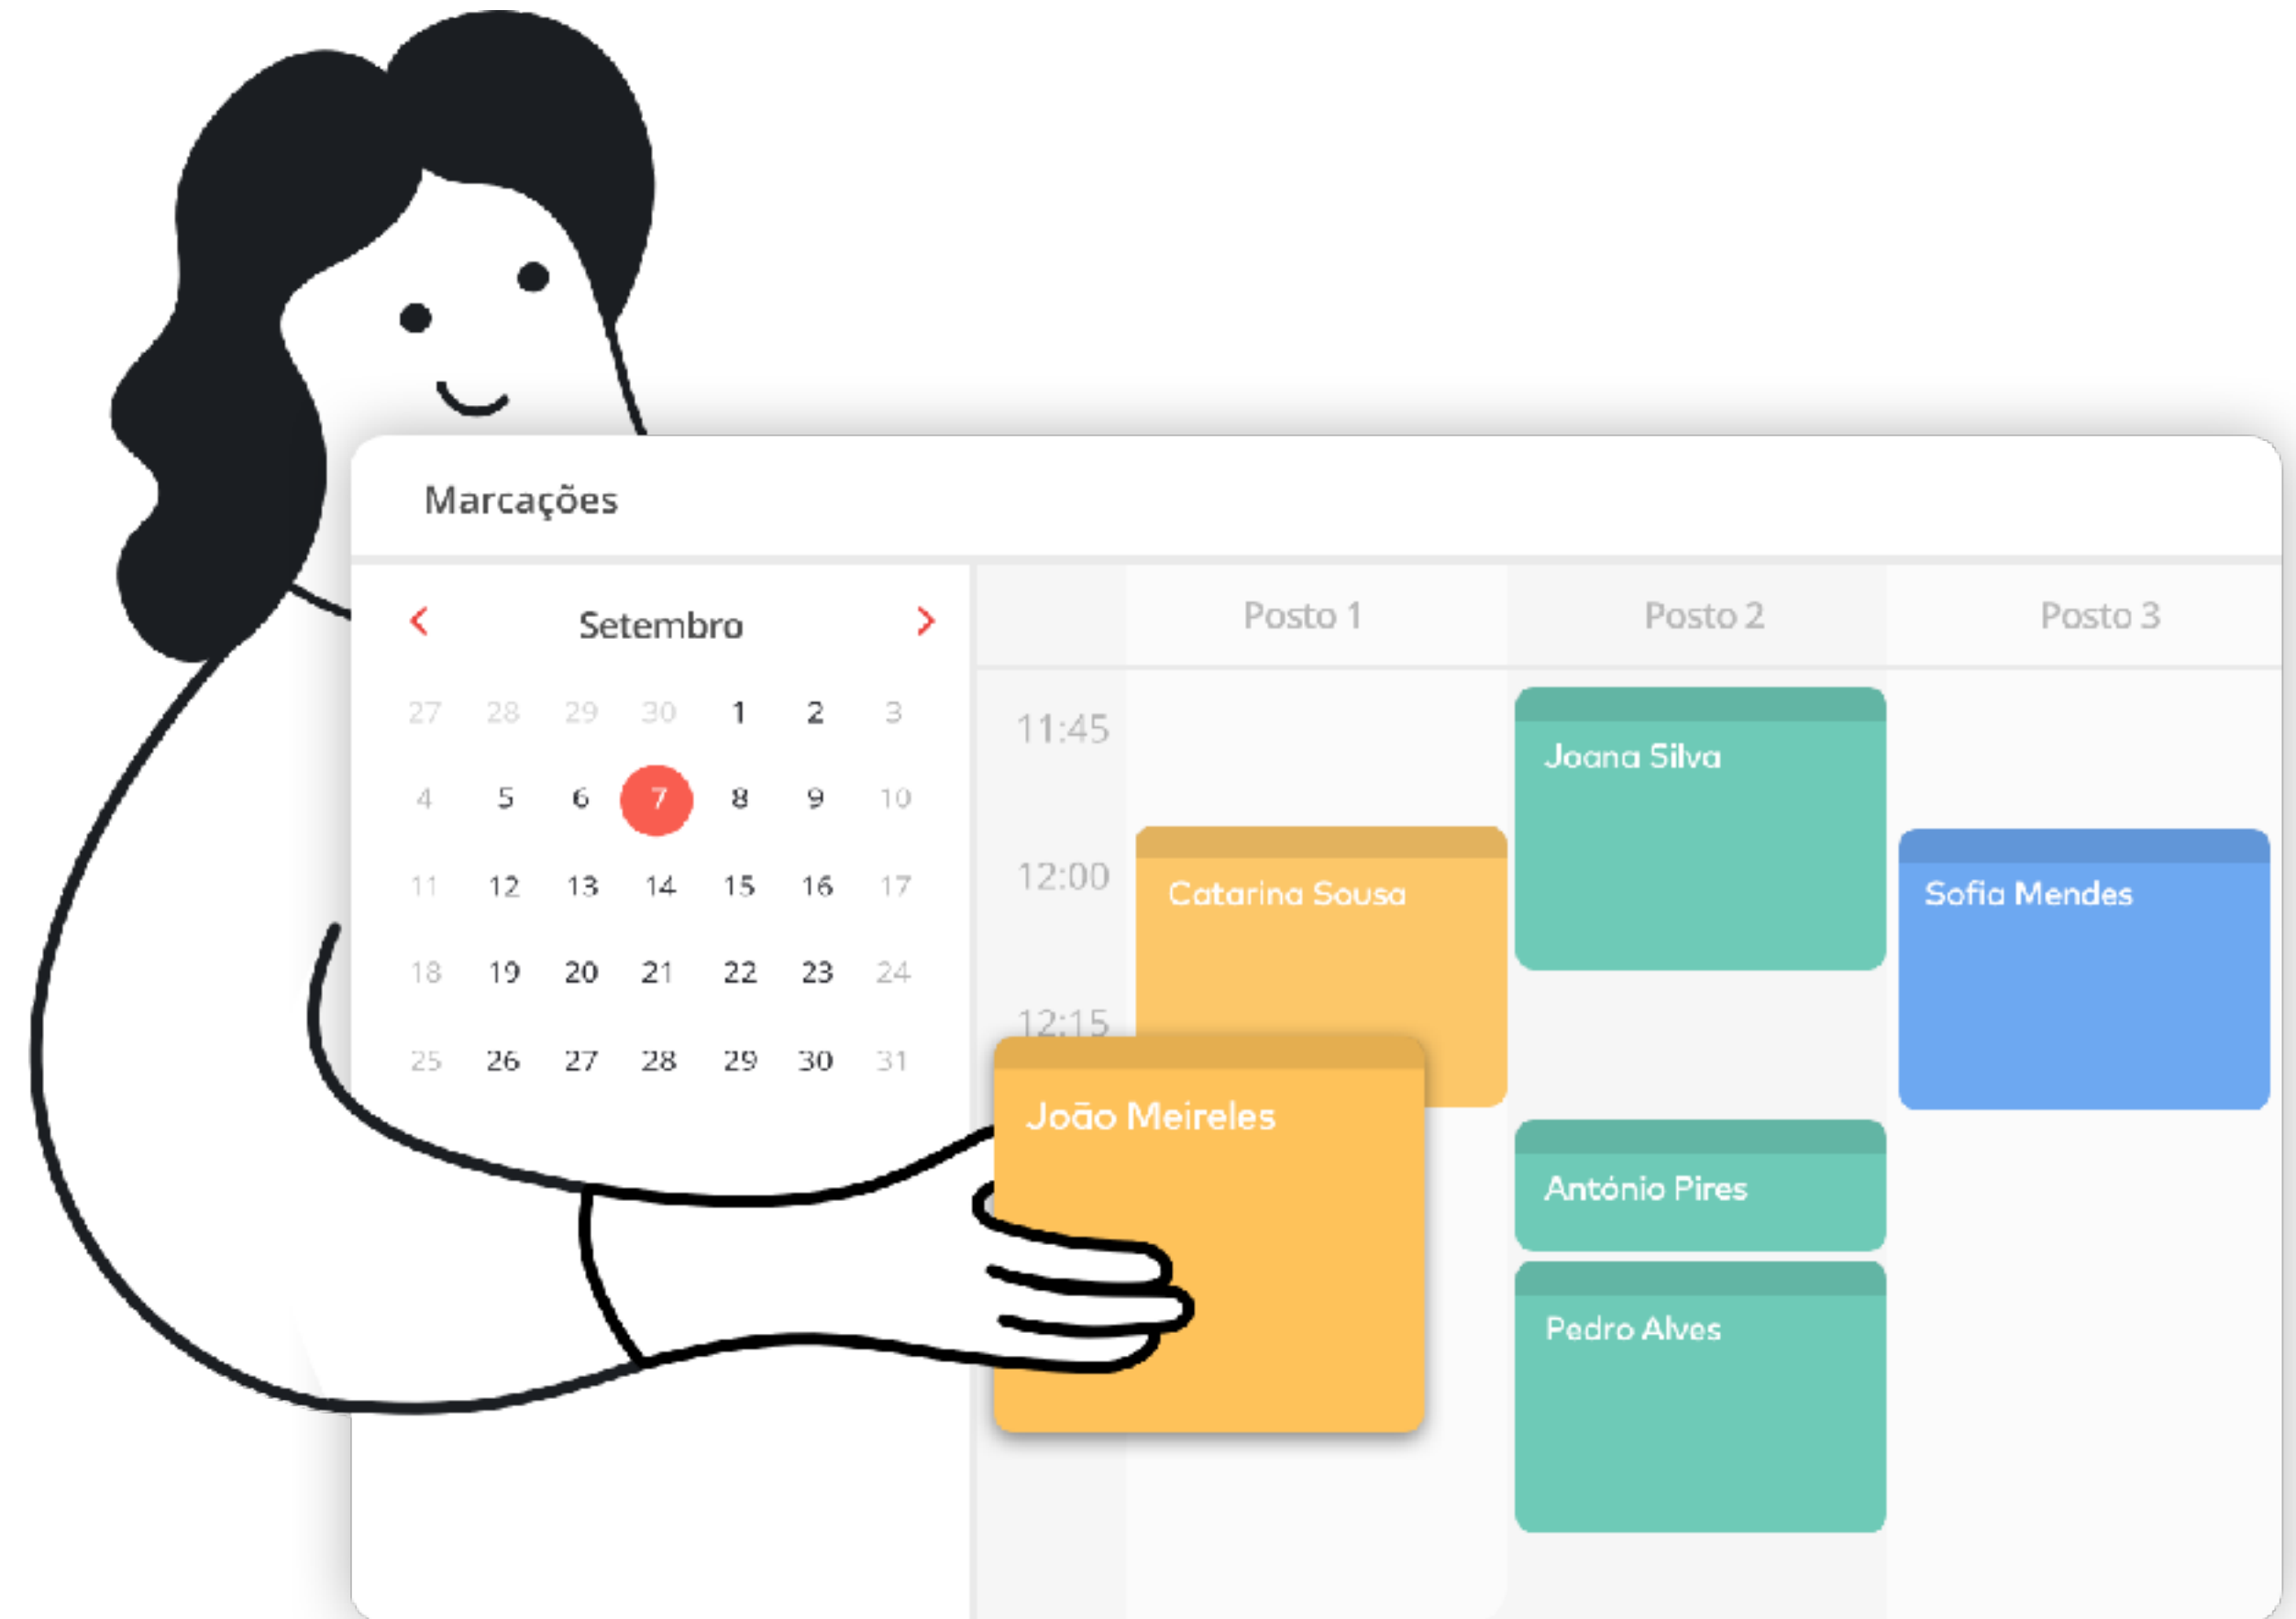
Marcações

<
Setembro
>

| | | | | | | |
|---|---|---|---|---|---|---|
| 27 | 28 | 29 | 30 | 1 | 2 | 3 |
| 4 | 5 | 6 | 7 | 8 | 9 | 10 |
| 11 | 12 | 13 | 14 | 15 | 16 | 17 |
| 18 | 19 | 20 | 21 | 22 | 23 | 24 |
| 25 | 26 | 27 | 28 | 29 | 30 | 31 |

Posto 1
Posto 2
Posto 3

11:45
12:00
12:15

Joana Silva
Catarina Sousa
Sofia Mendes
João Meireles
António Pires
Pedro Alves